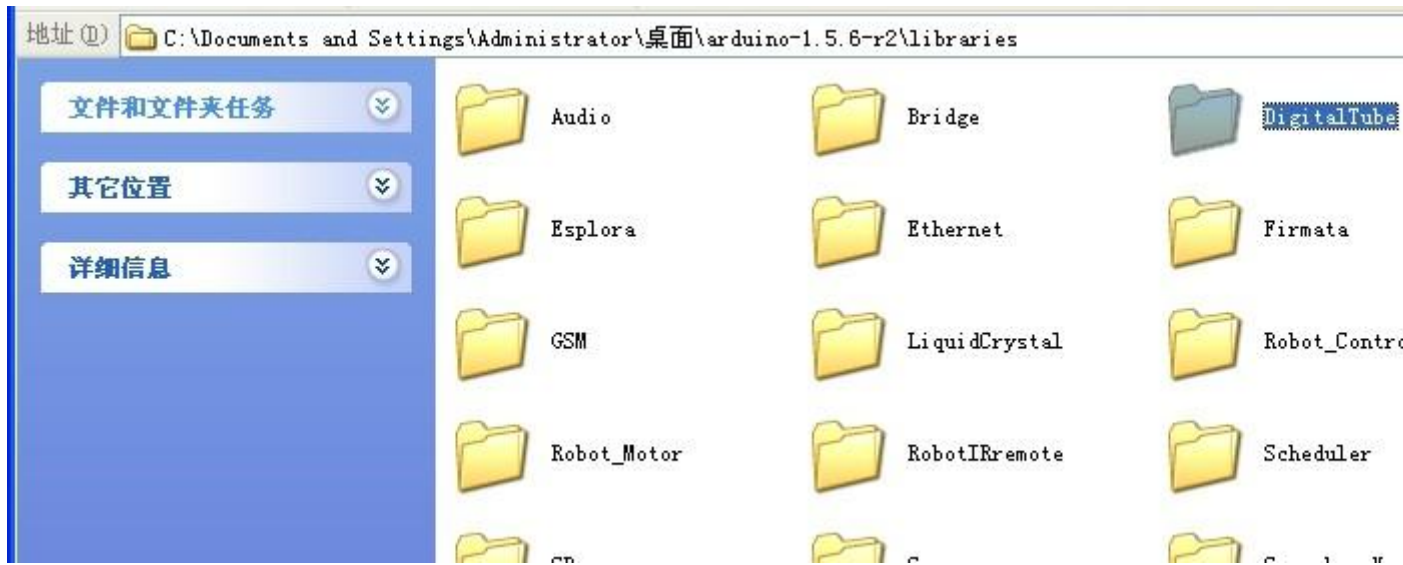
地址(D) C:\Documents and Settings\Administrator\桌面\arduino-1.5.6-r2\libraries

文件和文件夹任务

其它位置

详细信息

Audio

Bridge

DigitalTube

Esplora

Ethernet

Firmata

GSM

LiquidCrystal

Robot_Contr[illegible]

Robot_Motor

RobotIRremote

Scheduler

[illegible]

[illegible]

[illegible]